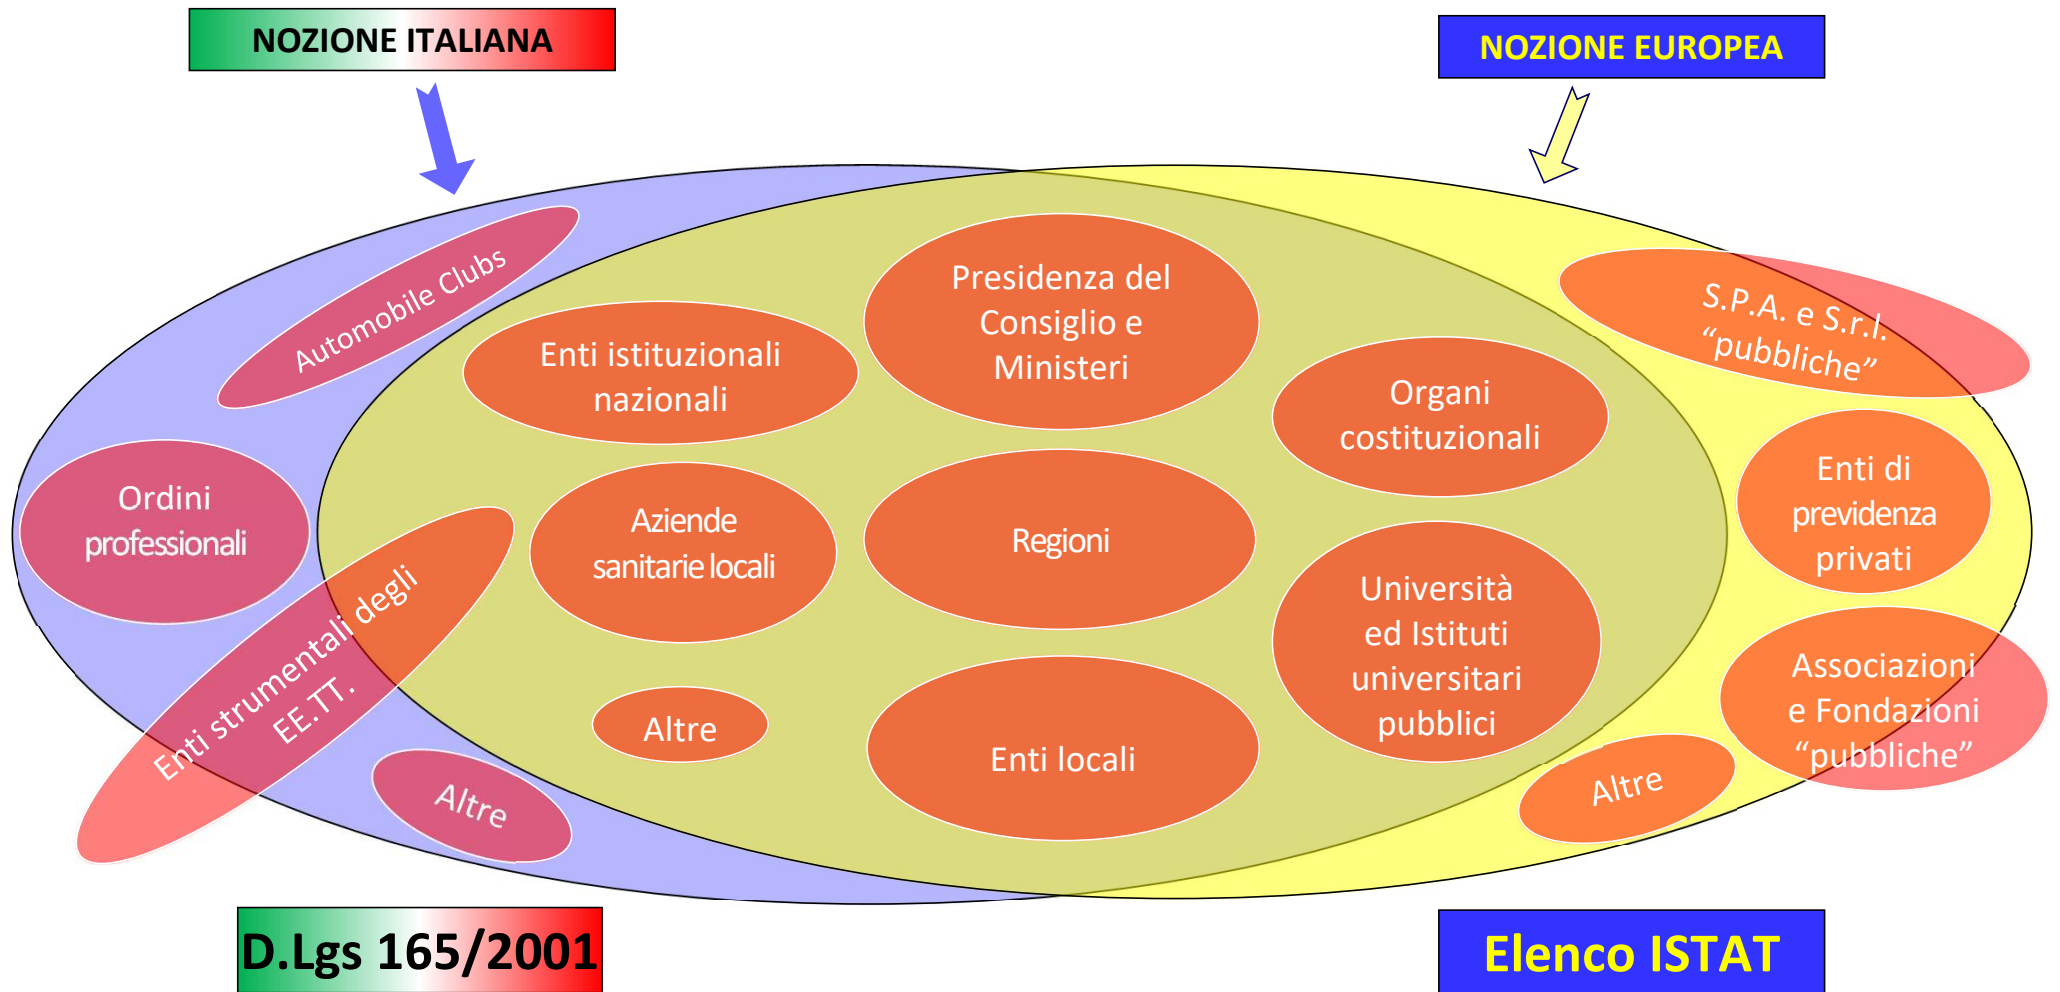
NOZIONE ITALIANA

NOZIONE EUROPEA

Automobile Clubs

Enti istituzionali nazionali

Presidenza del Consiglio e Ministeri

Organi costituzionali

S.P.A. e S.r.l. "pubbliche"

Ordini professionali

Aziende sanitarie locali

Regioni

Enti di previdenza privati

Enti strumentali degli EE.TT.

Università ed Istituti universitari pubblici

Altre

Enti locali

Associazioni e Fondazioni "pubbliche"

Altre

Altre

D.Lgs 165/2001

Elenco ISTAT